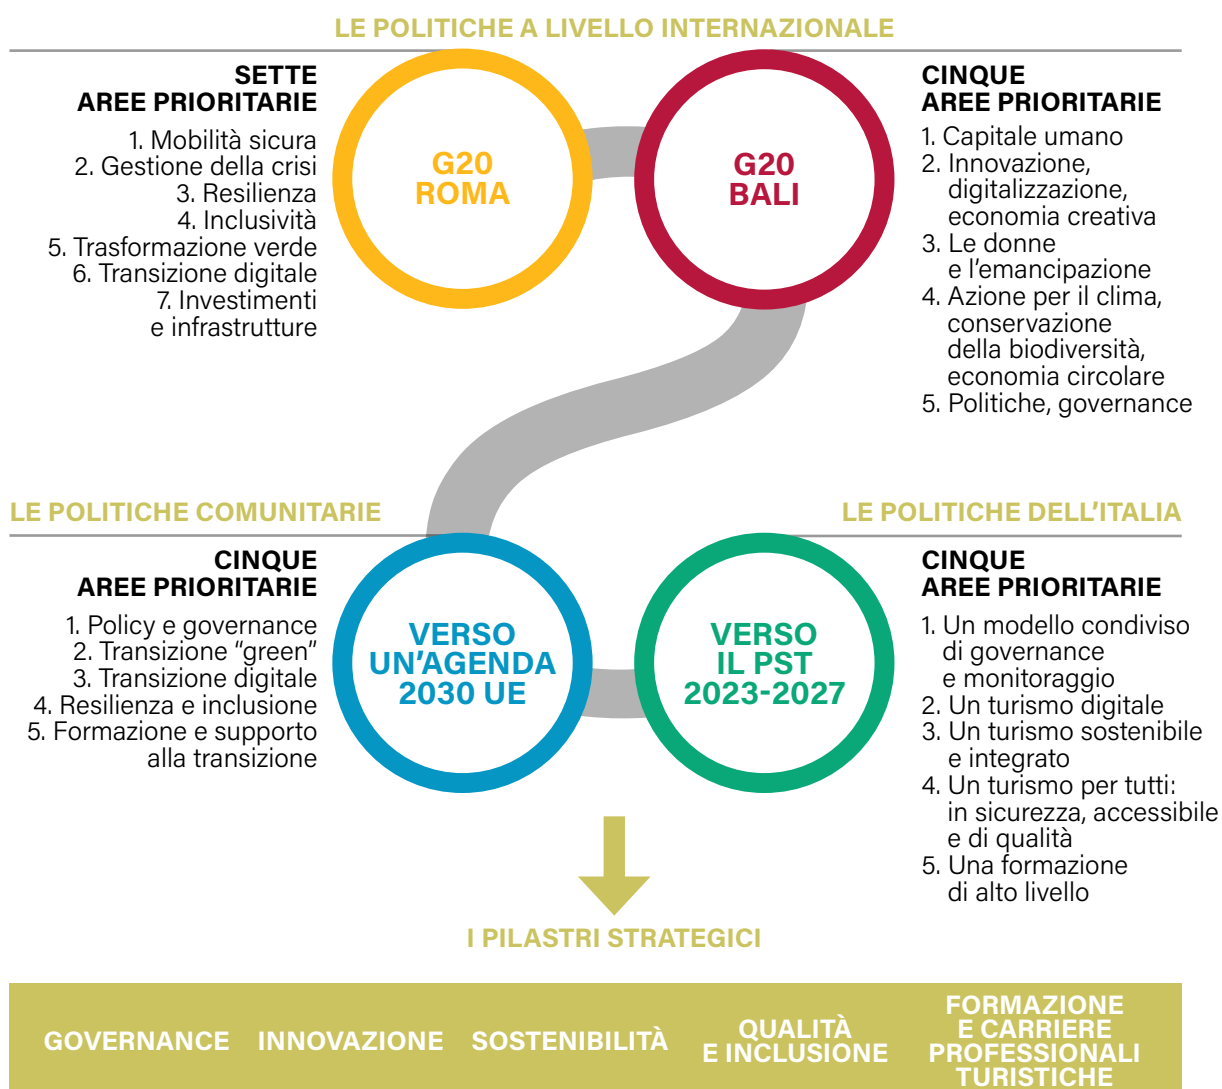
LE POLITICHE A LIVELLO INTERNAZIONALE

SETTE
AREE PRIORITARIE

1. Mobilità sicura
2. Gestione della crisi
3. Resilienza
4. Inclusività
5. Trasformazione verde
6. Transizione digitale
7. Investimenti e infrastrutture

G20
ROMA

G20
BALI

CINQUE
AREE PRIORITARIE

1. Capitale umano
2. Innovazione, digitalizzazione, economia creativa
3. Le donne e l'emancipazione
4. Azione per il clima, conservazione della biodiversità, economia circolare
5. Politiche, governance

LE POLITICHE COMUNITARIE

LE POLITICHE DELL'ITALIA

CINQUE
AREE PRIORITARIE

1. Policy e governance
2. Transizione "green"
3. Transizione digitale
4. Resilienza e inclusione
5. Formazione e supporto alla transizione

VERSO
UN'AGENDA
2030 UE

VERSO
IL PST
2023-2027

CINQUE
AREE PRIORITARIE

1. Un modello condiviso di governance e monitoraggio
2. Un turismo digitale
3. Un turismo sostenibile e integrato
4. Un turismo per tutti: in sicurezza, accessibile e di qualità
5. Una formazione di alto livello

I PILASTRI STRATEGICI

| GOVERNANCE | INNOVAZIONE | SOSTENIBILITÀ | QUALITÀ E INCLUSIONE | FORMAZIONE E CARRIERE PROFESSIONALI TURISTICHE |